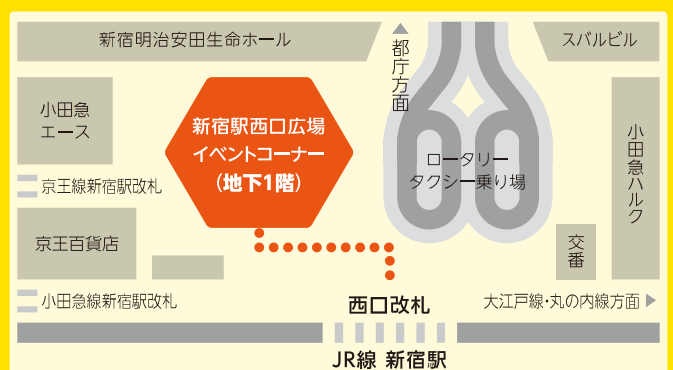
新宿明治安田生命ホール

▲
都庁方面

スバルビル

小田急エース

新宿駅西口広場
イベントコーナー
（地下1階）

ロータリー
タクシー乗り場

小田急ハルク

京王線新宿駅改札

京王百貨店

交番

小田急線新宿駅改札

西口改札

大江戸線・丸の内線方面 ▶

JR線 新宿駅